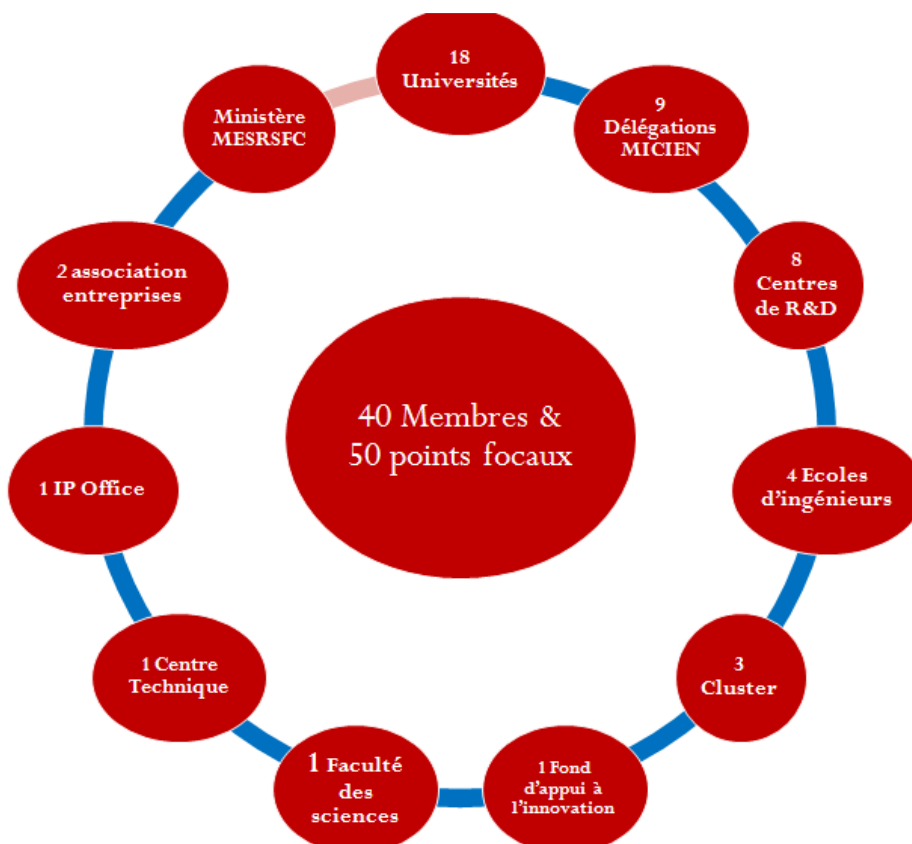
18
Universités

9
Délégations
MICIEN

8
Centres
de R&D

4 Ecoles
d'ingénieurs

3
Cluster

1 Fond
d'appui à
l'innovation

1 Faculté
des
sciences

1 Centre
Technique

1 IP Office

2 association
entreprises

Ministère
MESRSFC

40 Membres &
50 points focaux